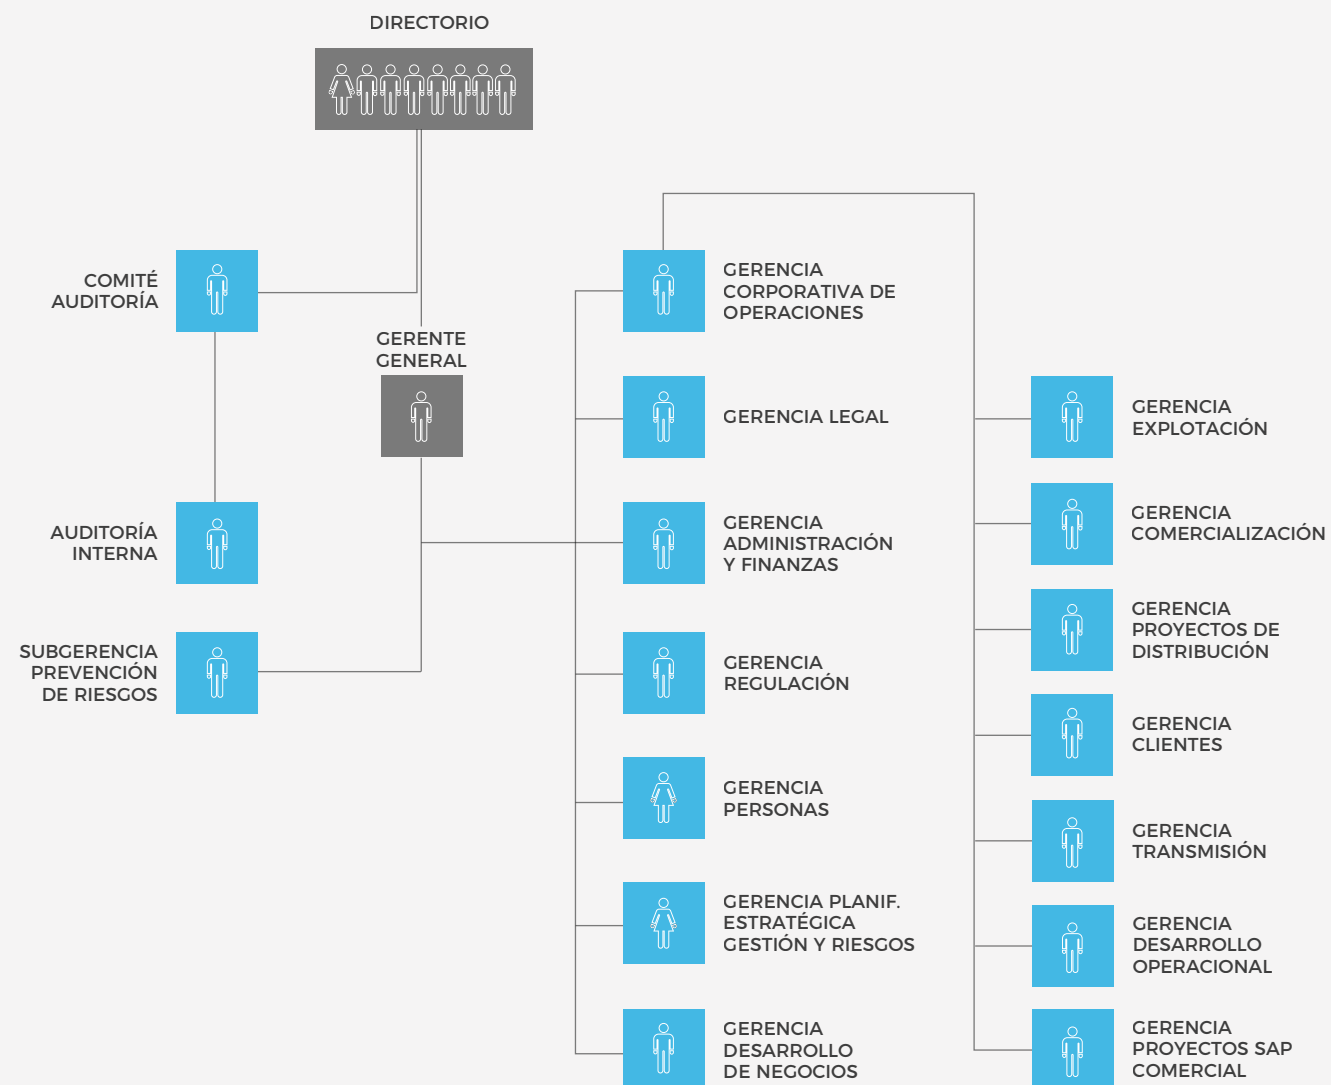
DIRECTORIO

COMITÉ AUDITORÍA

GERENTE GENERAL

AUDITORÍA INTERNA

SUBGERENCIA PREVENCIÓN DE RIESGOS

GERENCIA CORPORATIVA DE OPERACIONES

GERENCIA LEGAL

GERENCIA ADMINISTRACIÓN Y FINANZAS

GERENCIA REGULACIÓN

GERENCIA PERSONAS

GERENCIA PLANIF. ESTRATÉGICA GESTIÓN Y RIESGOS

GERENCIA DESARROLLO DE NEGOCIOS

GERENCIA EXPLOTACIÓN

GERENCIA COMERCIALIZACIÓN

GERENCIA PROYECTOS DE DISTRIBUCIÓN

GERENCIA CLIENTES

GERENCIA TRANSMISIÓN

GERENCIA DESARROLLO OPERACIONAL

GERENCIA PROYECTOS SAP COMERCIAL